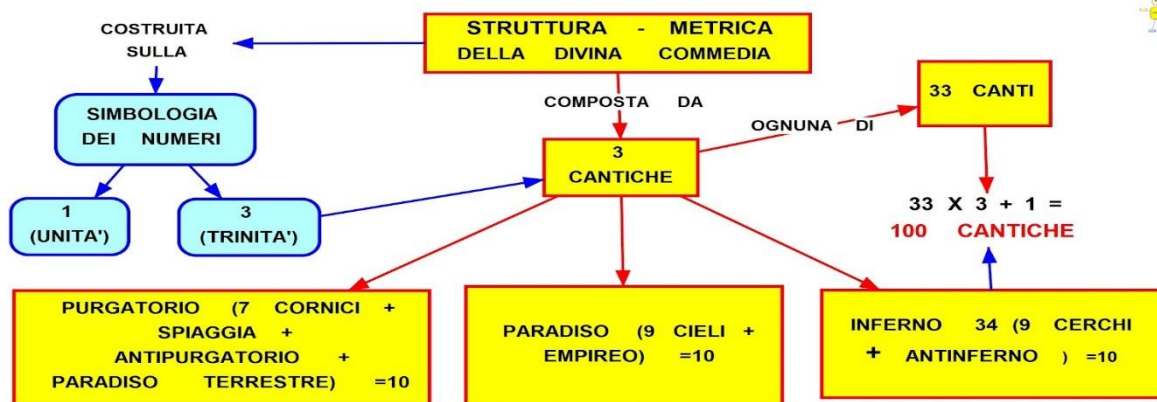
STRUTTURA - METRICA DELLA DIVINA COMMEDIA

COSTRUITA SULLA

SIMBOLOGIA DEI NUMERI

1 (UNITA')

3 (TRINITA')

COMPOSTA DA

3 CANTICHE

OGNUNA DI

33 CANTI

33 X 3 + 1 =
100 CANTICHE

PURGATORIO (7 CORNICI + SPIAGGIA + ANTIPURGATORIO + PARADISO TERRESTRE) =10

PARADISO (9 CIELI + EMPIREO) =10

INFERNO 34 (9 CERCHI + ANTINFERNO ) =10